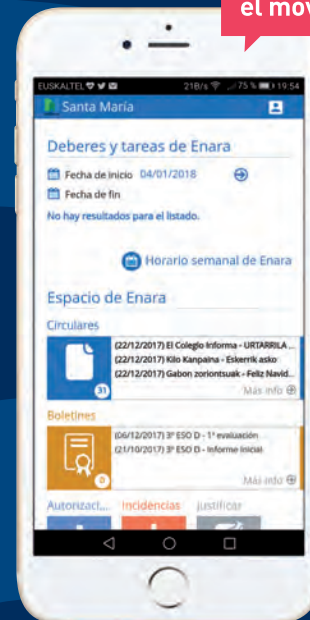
el mov

EUSKALTEL 218/s 75 % 19:54

Santa María

Deberes y tareas de Enara

Fecha de inicio 04/01/2018

Fecha de fin

No hay resultados para el listado.

Horario semanal de Enara

Espacio de Enara

Circulares

(22/12/2017) El Colegio Informa - URTARRILA ...
(22/12/2017) Kilo Kanpaina - Eskerrik asko
(22/12/2017) Gabon zoriontsuak - Feliz Navid...

31

Más info

Boletines

(06/12/2017) 3º ESO D - 1ª evaluación
(21/10/2017) 3º ESO D - Informe inicial

0

Más info

Autorizaci... Incidencias Justificar